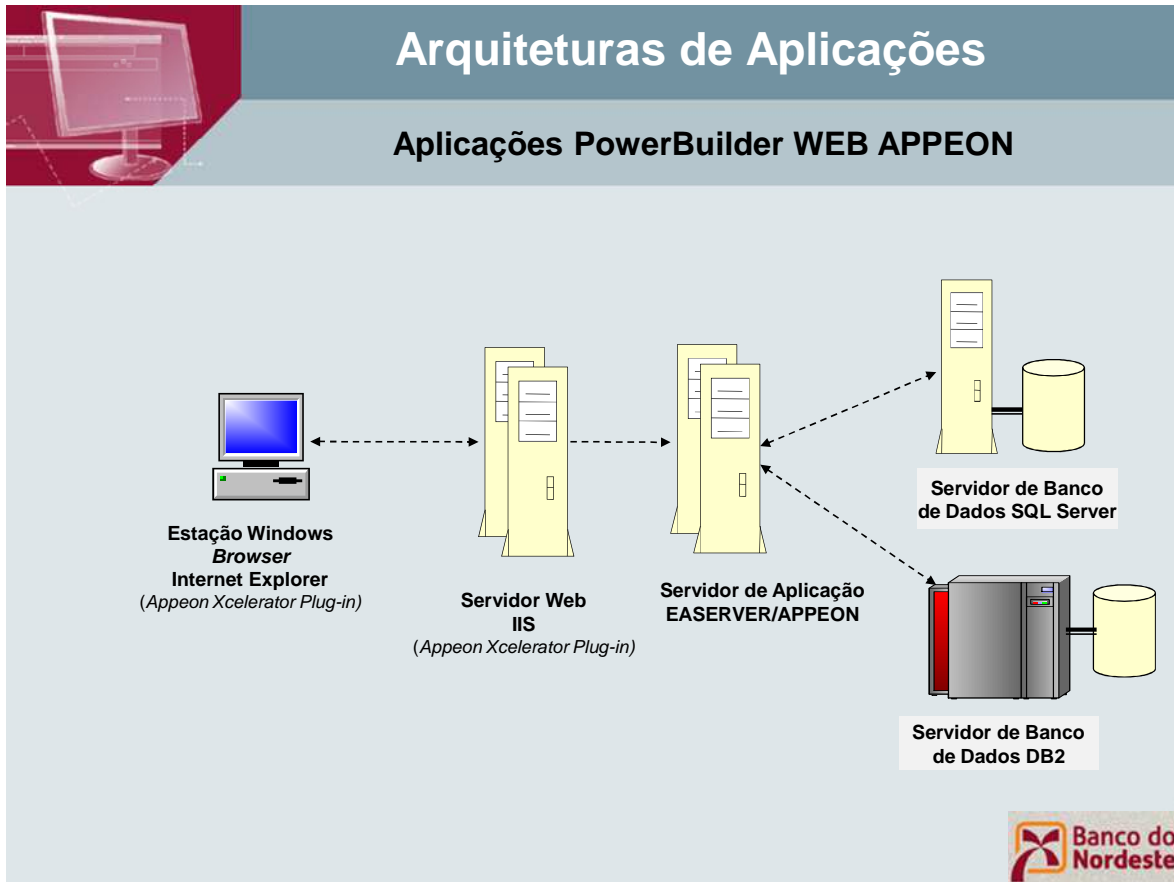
Arquiteturas de Aplicações

Aplicações PowerBuilder WEB APPEON

Estação Windows
*Browser*
Internet Explorer
(*Appeon Xcelerator Plug-in)*

Servidor Web
IIS
(*Appeon Xcelerator Plug-in)*

Servidor de Aplicação
EASERVER/APPEON

Servidor de Banco
de Dados SQL Server

Servidor de Banco
de Dados DB2

Banco do
Nordeste